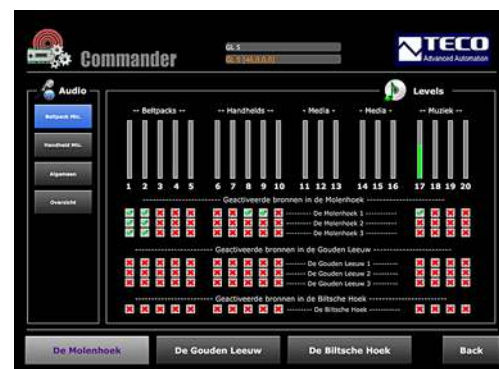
Commander

GL 5
GL 5 (48.0.0)

TECO
Advanced Automation

Audio

Beltpack Mic.
Handheld Mic.
Algemeen
Overzicht

Levels

-- Beltpacks --
-- Handhelds --
- Media -
- Media -
-- Muziek --

1 2 3 4 5 6 7 8 9 10 11 12 13 14 15 16 17 18 19 20

Geactiveerde bronnen in de Molenhoek
De Molenhoek 1
De Molenhoek 2
De Molenhoek 3

Geactiveerde bronnen in de Gouden Leeuw
De Gouden Leeuw 1
De Gouden Leeuw 2
De Gouden Leeuw 3

Geactiveerde bronnen in de Biltsche Hoek
De Biltsche Hoek

De Molenhoek
De Gouden Leeuw
De Biltsche Hoek
Back